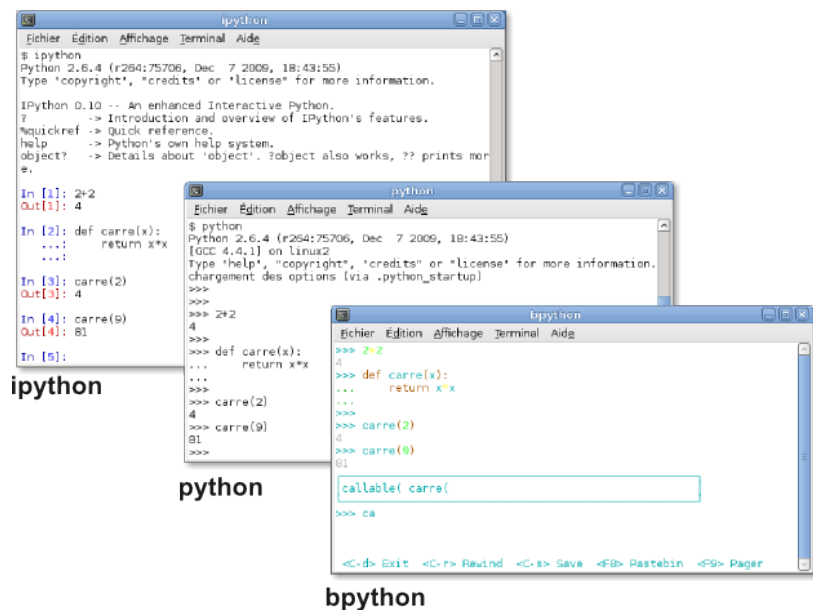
ipython

Fichier Édition Affichage Terminal Aide

$ ipython
Python 2.6.4 (r264:75706, Dec 7 2009, 18:43:55)
Type "copyright", "credits" or "license" for more information.

IPython 0.10 -- An enhanced Interactive Python.
? -> Introduction and overview of IPython's features.
%quickref -> Quick reference.
help -> Python's own help system.
object? -> Details about 'object'. ?object also works, ?? prints more.

In [1]: 2+2
Out[1]: 4

In [2]: def carre(x):
...: return x*x
...:

In [3]: carre(2)
Out[3]: 4

In [4]: carre(9)
Out[4]: 81

In [5]:

ipython

python

Fichier Édition Affichage Terminal Aide

$ python
Python 2.6.4 (r264:75706, Dec 7 2009, 18:43:55)
[GCC 4.4.1] on linux2
Type "help", "copyright", "credits" or "license" for more information.
chargement des options (via .python_startup)
>>>
>>>
>>> 2+2
4
>>>
>>> def carre(x):
... return x*x
...
>>>
>>> carre(2)
4
>>> carre(9)
81
>>>

python

bpython

Fichier Édition Affichage Terminal Aide

>>> 2+2
4
>>> def carre(x):
... return x*x
...
>>>
>>> carre(2)
4
>>> carre(9)
81

callable( carre(

>>> ca

<C-d> Exit <C-r> Rewind <C-s> Save <F8> Pastebin <F9> Pager

bpython